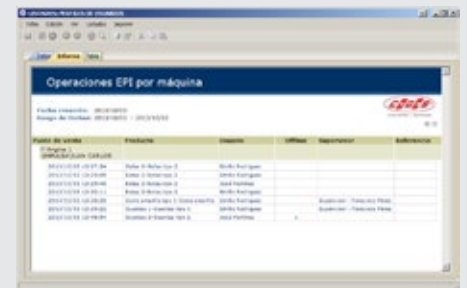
Operaciones EPI por máquina

Fecha creación: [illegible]
Rango de fechas: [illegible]

| Fecha de venta | Producto | Usuario | Offline | Supervisor | Referencias |
|---|---|---|---|---|---|
| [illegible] | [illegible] | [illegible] | | | |
| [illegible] | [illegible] | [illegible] | | | |
| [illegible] | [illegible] | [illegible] | | | |
| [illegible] | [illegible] | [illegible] | | | |
| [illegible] | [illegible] | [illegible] | | | |
| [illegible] | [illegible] | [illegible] | | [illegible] | |
| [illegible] | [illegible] | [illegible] | | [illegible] | |
| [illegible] | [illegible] | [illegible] | | | |